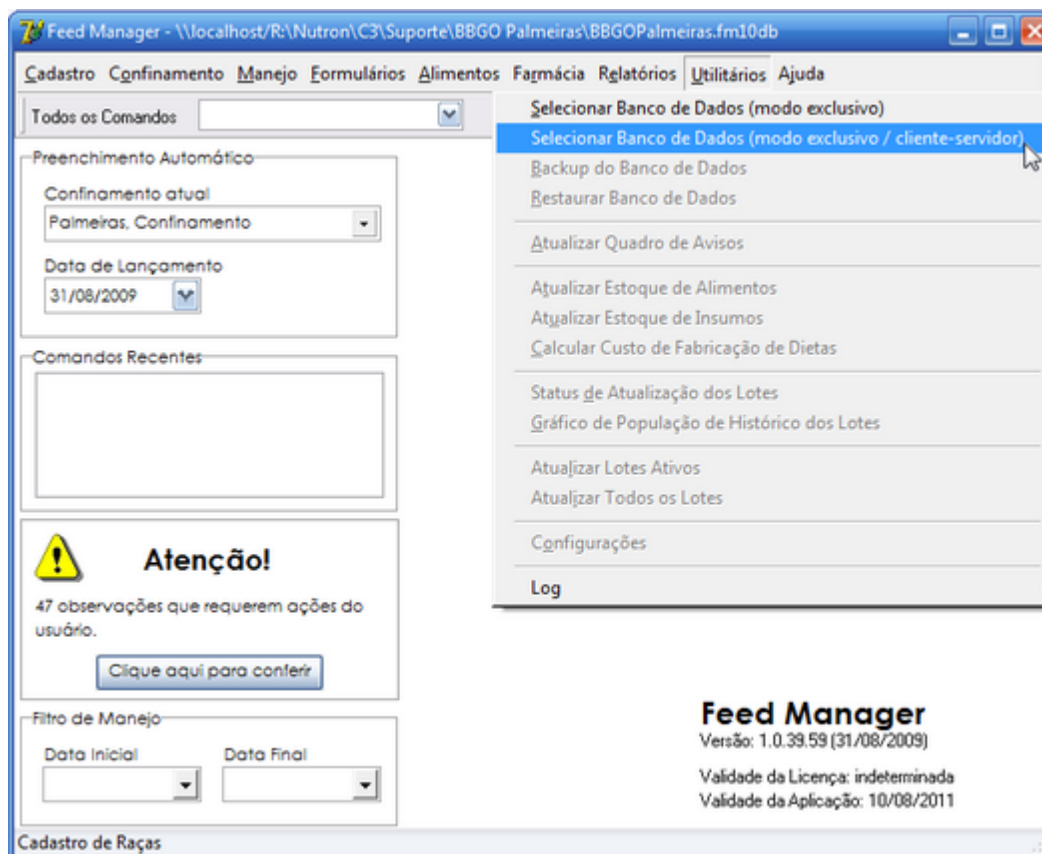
Feed Manager - \\localhost/R:\Nutron\C3\Suporte\BBGO Palmeiras\BBGOPalmeiras.fm10db

Cadastro Confinamento Manejo Formulários Alimentos Farmácia Relatórios Utilitários Ajuda

Todos os Comandos

Preenchimento Automático

Confinamento atual

Palmeiras, Confinamento

Data de Lançamento

31/08/2009

Comandos Recentes

Atenção!

47 observações que requerem ações do usuário.

Clique aqui para conferir

Filtro de Manejo

Data Inicial

Data Final

Cadastro de Raças

Selecionar Banco de Dados (modo exclusivo)

Selecionar Banco de Dados (modo exclusivo / cliente-servidor)

Backup do Banco de Dados

Restaurar Banco de Dados

Atualizar Quadro de Avisos

Atualizar Estoque de Alimentos

Atualizar Estoque de Insumos

Calcular Custo de Fabricação de Dietas

Status de Atualização dos Lotes

Gráfico de População de Histórico dos Lotes

Atualizar Lotes Ativos

Atualizar Todos os Lotes

Configurações

Log

Feed Manager

Versão: 1.0.39.59 (31/08/2009)

Validade da Licença: indeterminada

Validade da Aplicação: 10/08/2011